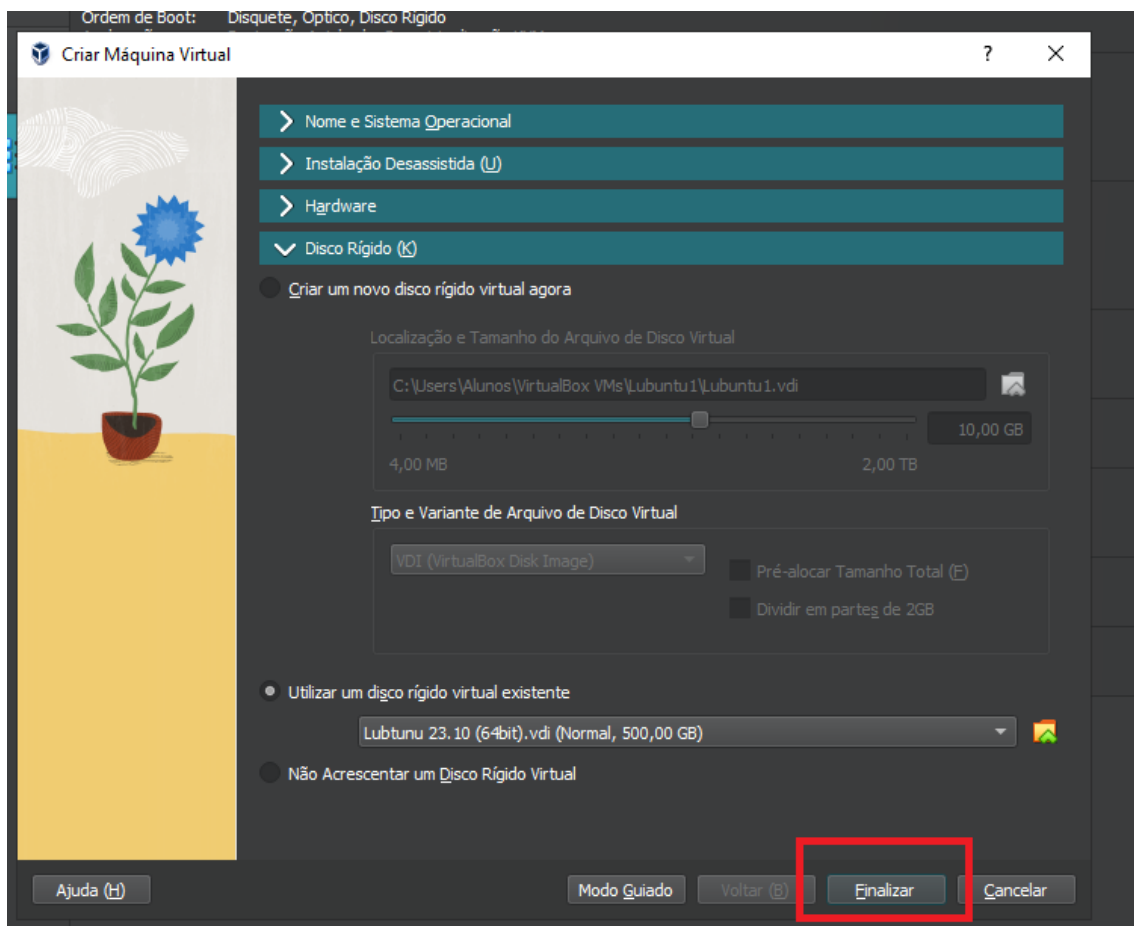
Ordem de Boot: Disquete, Optico, Disco Rígido

Criar Máquina Virtual

?

Nome e Sistema Operacional

Instalação Desassistida (U)

Hardware

Disco Rígido (K)

Criar um novo disco rígido virtual agora

Localização e Tamanho do Arquivo de Disco Virtual

C:\Users\Alunos\VirtualBox VMs\Lubuntu1\Lubuntu1.vdi

10,00 GB

4,00 MB

2,00 TB

Tipo e Variante de Arquivo de Disco Virtual

VDI (VirtualBox Disk Image)

Pré-alocar Tamanho Total (F)

Dividir em partes de 2GB

Utilizar um disco rígido virtual existente

Lubtunu 23.10 (64bit).vdi (Normal, 500,00 GB)

Não Acrescentar um Disco Rígido Virtual

Ajuda (H)

Modo Guiado

Voltar (B)

Finalizar

Cancelar